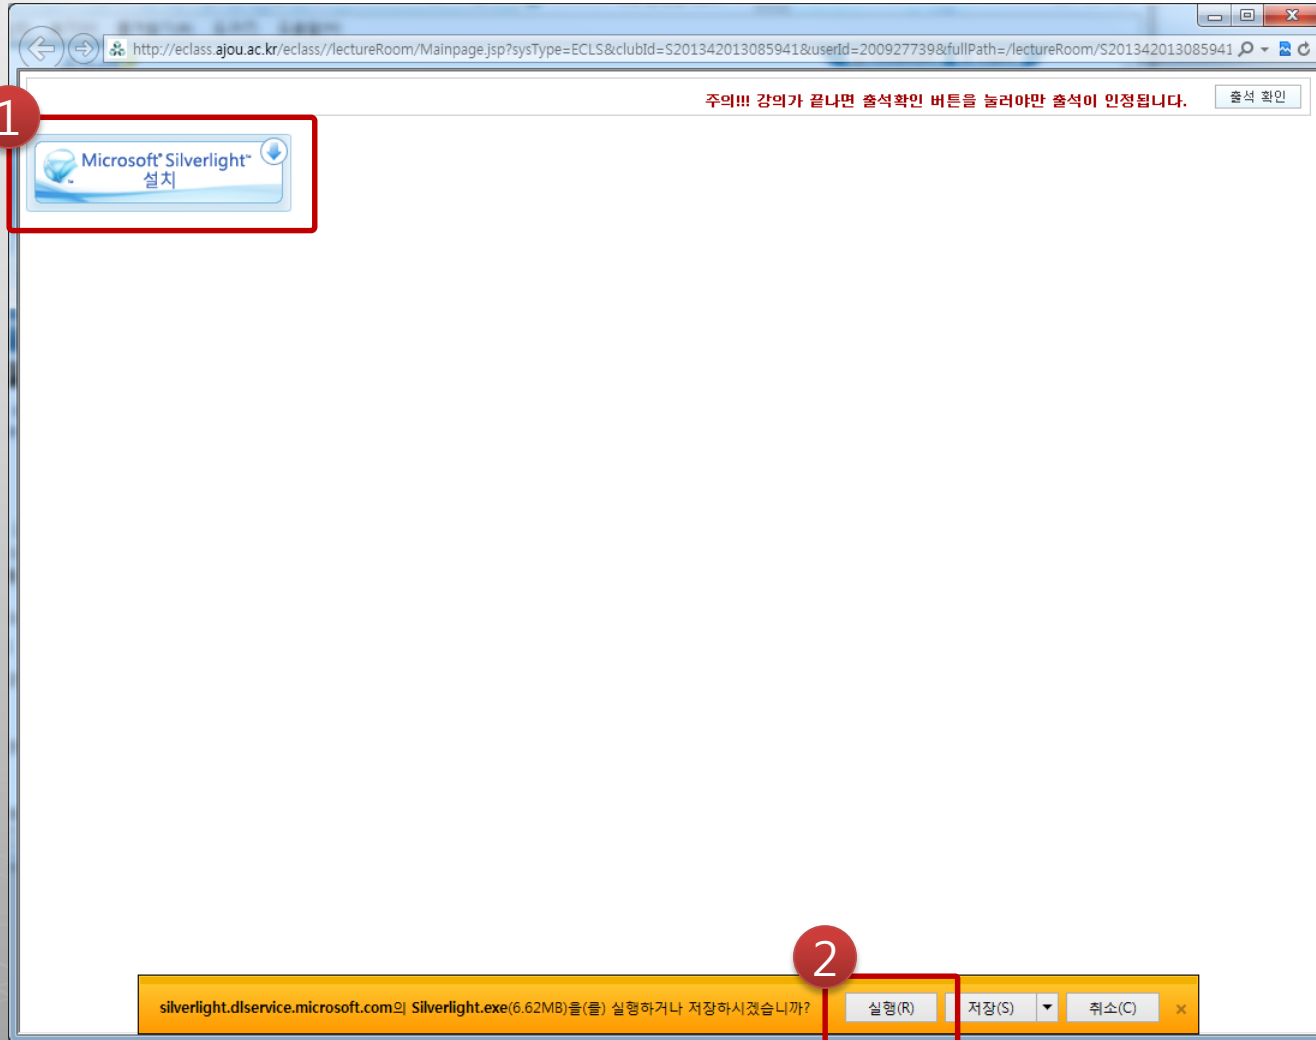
http://eclass.ajou.ac.kr/eclass//lectureRoom/Mainpage.jsp?sysType=ECLS&clubId=S201342013085941&userId=200927739&fullPath=/lectureRoom/S201342013085941

주의!!! 강의가 끝나면 출석확인 버튼을 눌러야만 출석이 인정됩니다.

출석 확인

1

Microsoft Silverlight 설치

2

silverlight.dlservice.microsoft.com의 Silverlight.exe(6.62MB)을(를) 실행하거나 저장하시겠습니까?

실행(R)

저장(S)

취소(C)

×